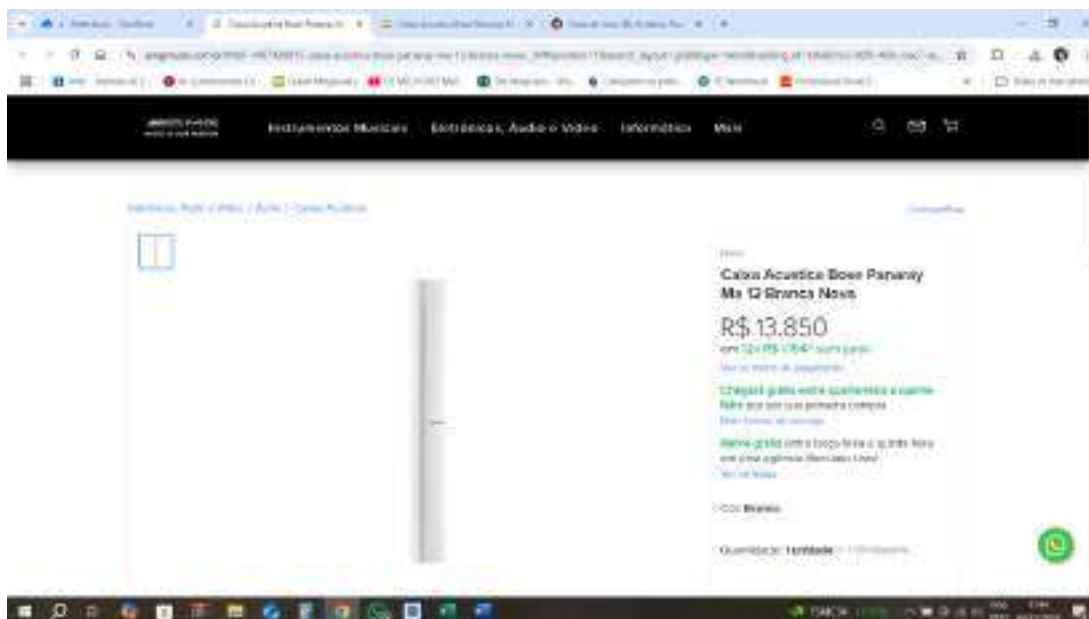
Instrumentos Musicais Eletrônicos, Áudio e Vídeo Informática Mais

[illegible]

Caixa Acustica Bose Panaray Ms 12 Branca Nova

R$ 13.850

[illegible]

Chegará grátis entre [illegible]

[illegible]

Retire grátis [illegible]

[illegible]

Cor: Branco

Quantidade: 1 unidade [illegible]